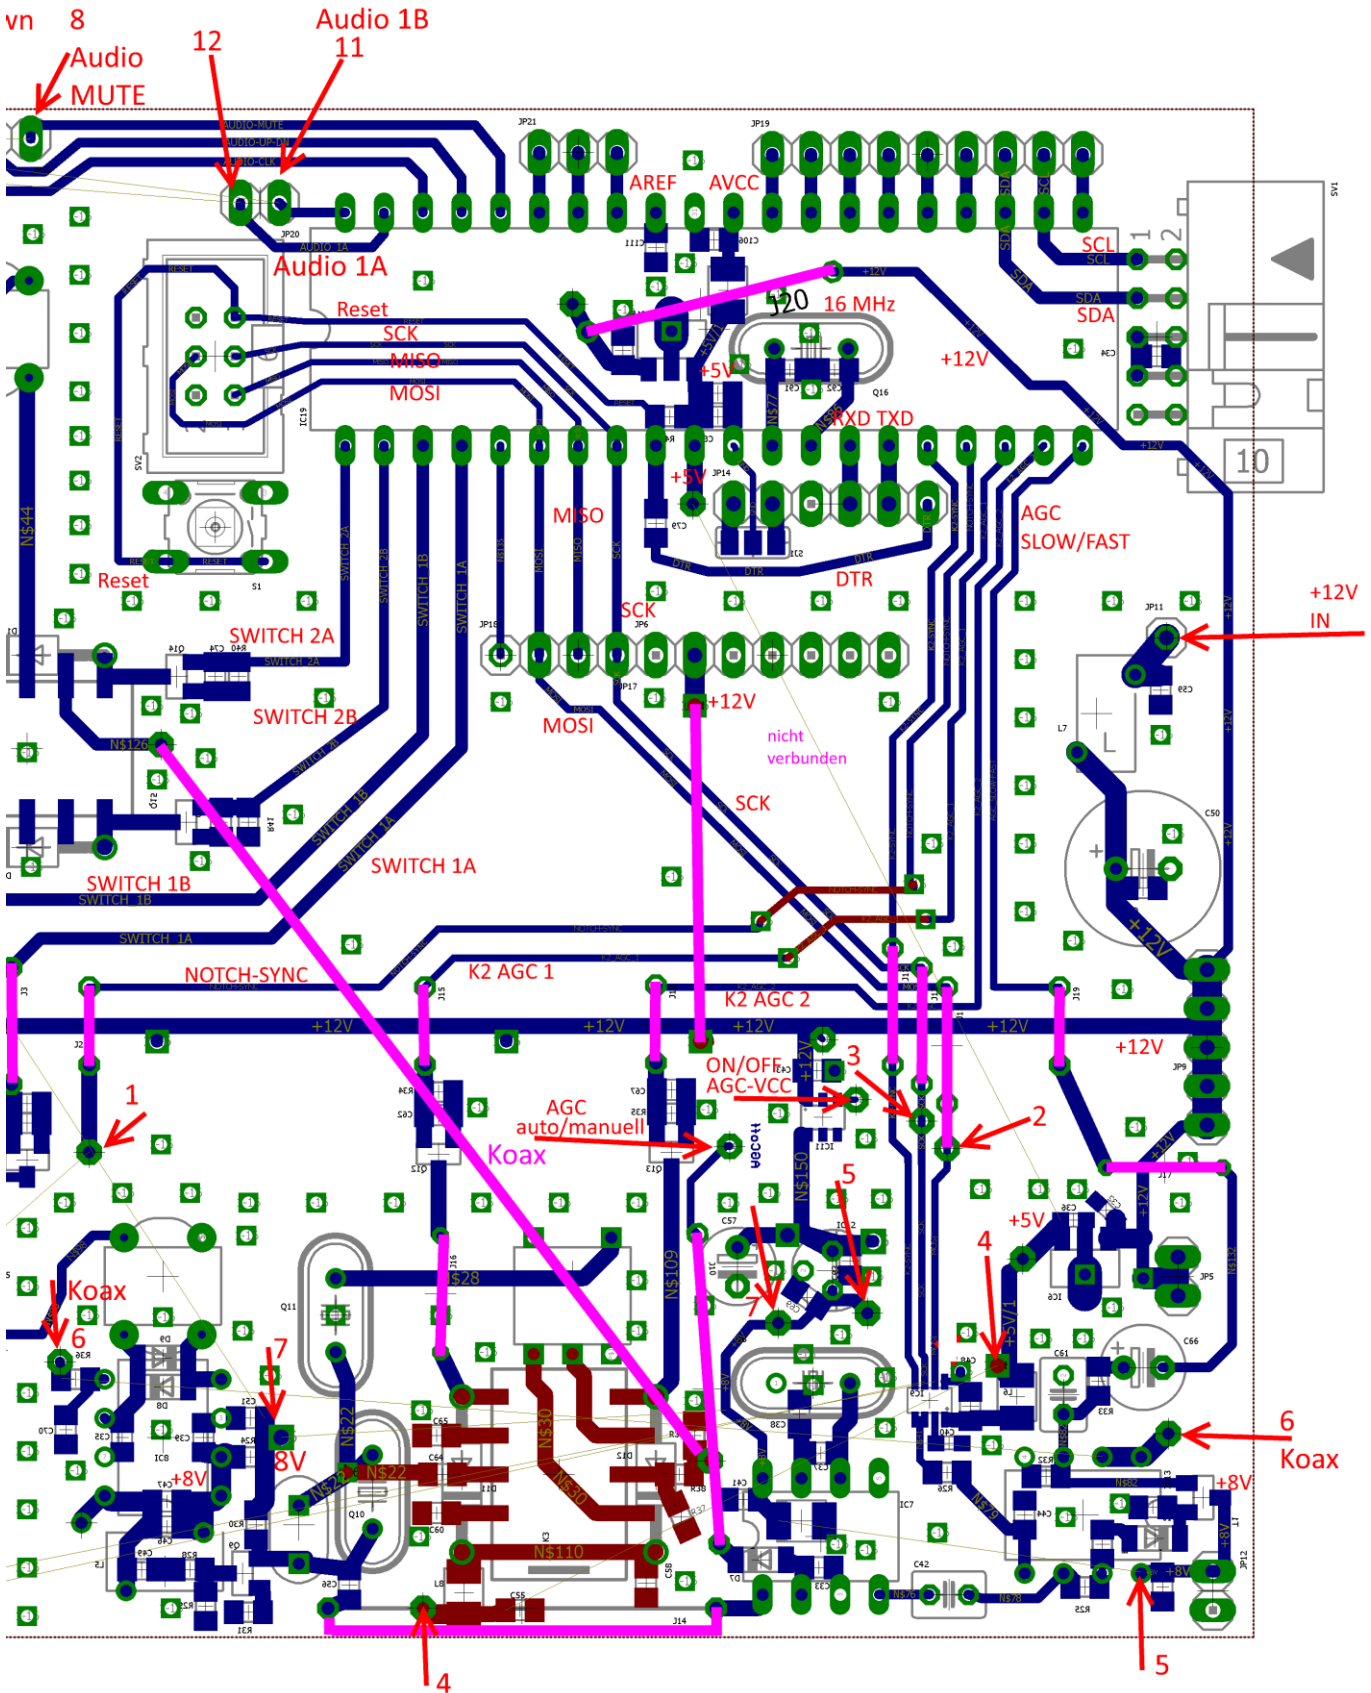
vn 8
Audio
MUTE
12
Audio 1B
11
AUDIO-MUTE
AUDIO-UP-DN
AUDIO-CLK
JP21
JP19
AREF AVCC
SV1
JP20
AUDIO_1A
Audio 1A
Reset
SCK
MISO
MOSI
J20
16 MHz
SCL
SCL
SDA
SDA
1 2
+12V
+5V
RXD TXD
10
+5V
JP14
MISO
AGC
SLOW/FAST
Reset
DTR
DTR
SCK
JP6
+12V
IN
SWITCH 2A
SWITCH 2B
+12V
MOSI
nicht
verbunden
N$126
SCK
SWITCH 1B
SWITCH_1B
SWITCH 1A
SWITCH_1A
NOTCH-SYNC
K2 AGC 1
K2 AGC 2
+12V
+12V
+12V
+12V
+12V
1
ON/OFF
AGC-VCC
3
AGC
auto/manuell
2
Koax
N$150
5
+5V
4
N$109
N$28
Koax
6
7
7
8V
N$22
N$22
N$30
N$110
+8V
6
Koax
+8V
+8V
4
5